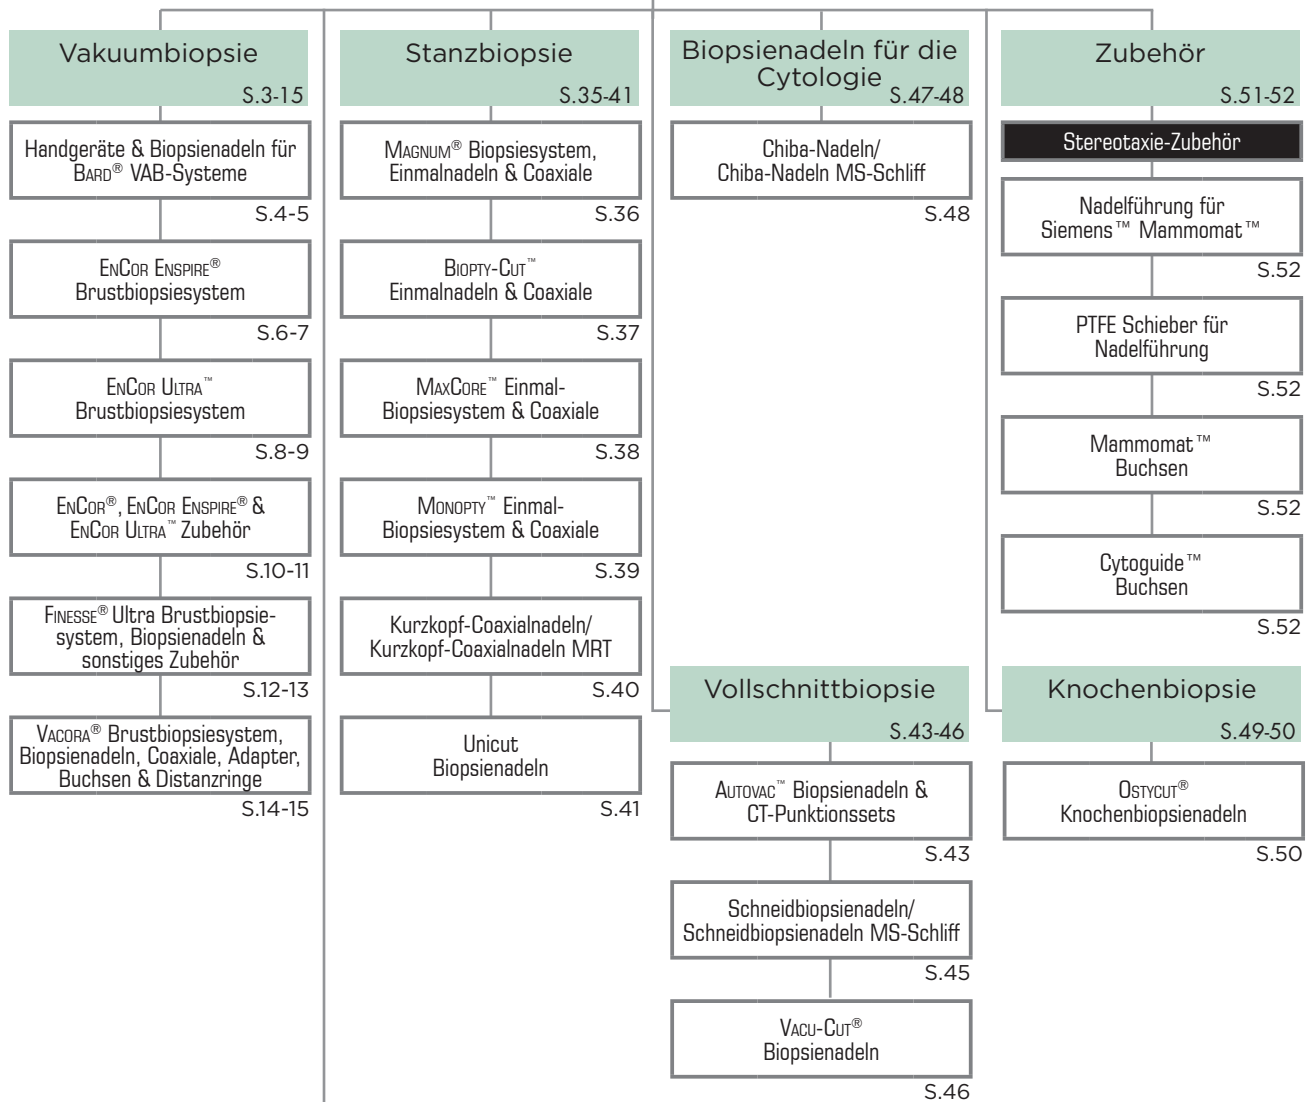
Vakuumbiopsie
S.3-15

Handgeräte & Biopsienadeln für BARD® VAB-Systeme
S.4-5

ENCOR ENSPIRE® Brustbiopsiesystem
S.6-7

ENCOR ULTRA™ Brustbiopsiesystem
S.8-9

ENCOR®, ENCOR ENSPIRE® & ENCOR ULTRA™ Zubehör
S.10-11

FINESSE® Ultra Brustbiopsiesystem, Biopsienadeln & sonstiges Zubehör
S.12-13

VACORA® Brustbiopsiesystem, Biopsienadeln, Coaxiale, Adapter, Buchsen & Distanzringe
S.14-15

Stanzbiopsie
S.35-41

MAGNUM® Biopsiesystem, Einmalnadeln & Coaxiale
S.36

BIOPTY-CUT™ Einmalnadeln & Coaxiale
S.37

MAXCORE™ Einmal-Biopsiesystem & Coaxiale
S.38

MONOPTY™ Einmal-Biopsiesystem & Coaxiale
S.39

Kurzkopf-Coaxialnadeln/ Kurzkopf-Coaxialnadeln MRT
S.40

Unicut Biopsienadeln
S.41

Biopsienadeln für die Cytologie
S.47-48

Chiba-Nadeln/ Chiba-Nadeln MS-Schliff
S.48

Vollschnittbiopsie
S.43-46

AUTOVAC™ Biopsienadeln & CT-Punktionssets
S.43

Schneidbiopsienadeln/ Schneidbiopsienadeln MS-Schliff
S.45

VACU-CUT® Biopsienadeln
S.46

Zubehör
S.51-52

Stereotaxie-Zubehör

Nadelführung für Siemens™ Mammomat™
S.52

PTFE Schieber für Nadelführung
S.52

Mammomat™ Buchsen
S.52

Cytoguide™ Buchsen
S.52

Knochenbiopsie
S.49-50

OSTYCUT® Knochenbiopsienadeln
S.50